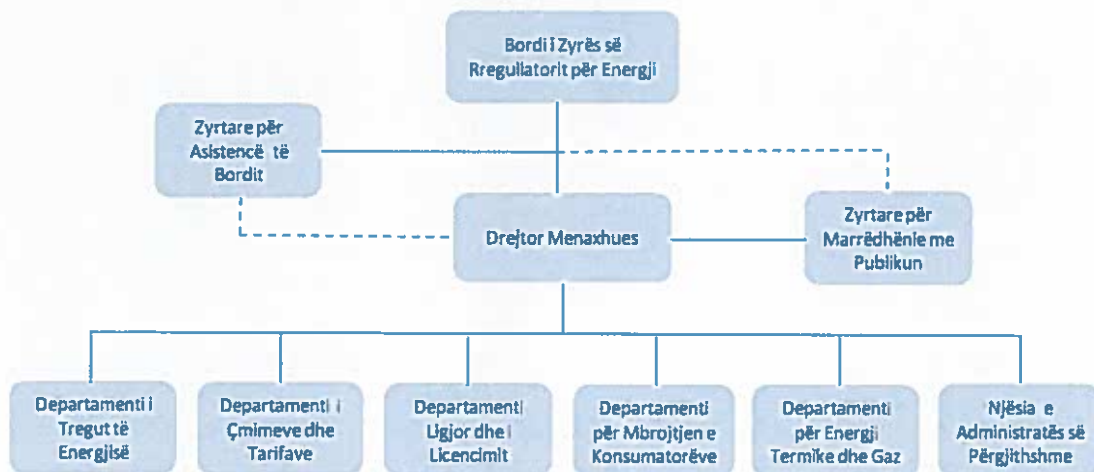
Bordi i Zyrës së Rregullatorit për Energji

Zyrtare për Asistencë të Bordit

Drejtor Menaxhues

Zyrtare për Marrëdhënie me Publikun

Departamenti i Tregut të Energjisë

Departamenti i Çmimeve dhe Tarifave

Departamenti Ligjor dhe i Licencimit

Departamenti për Mbrojtjen e Konsumatorëve

Departamenti për Energji Termike dhe Gaz

Njësia e Administratës së Përgjithshme